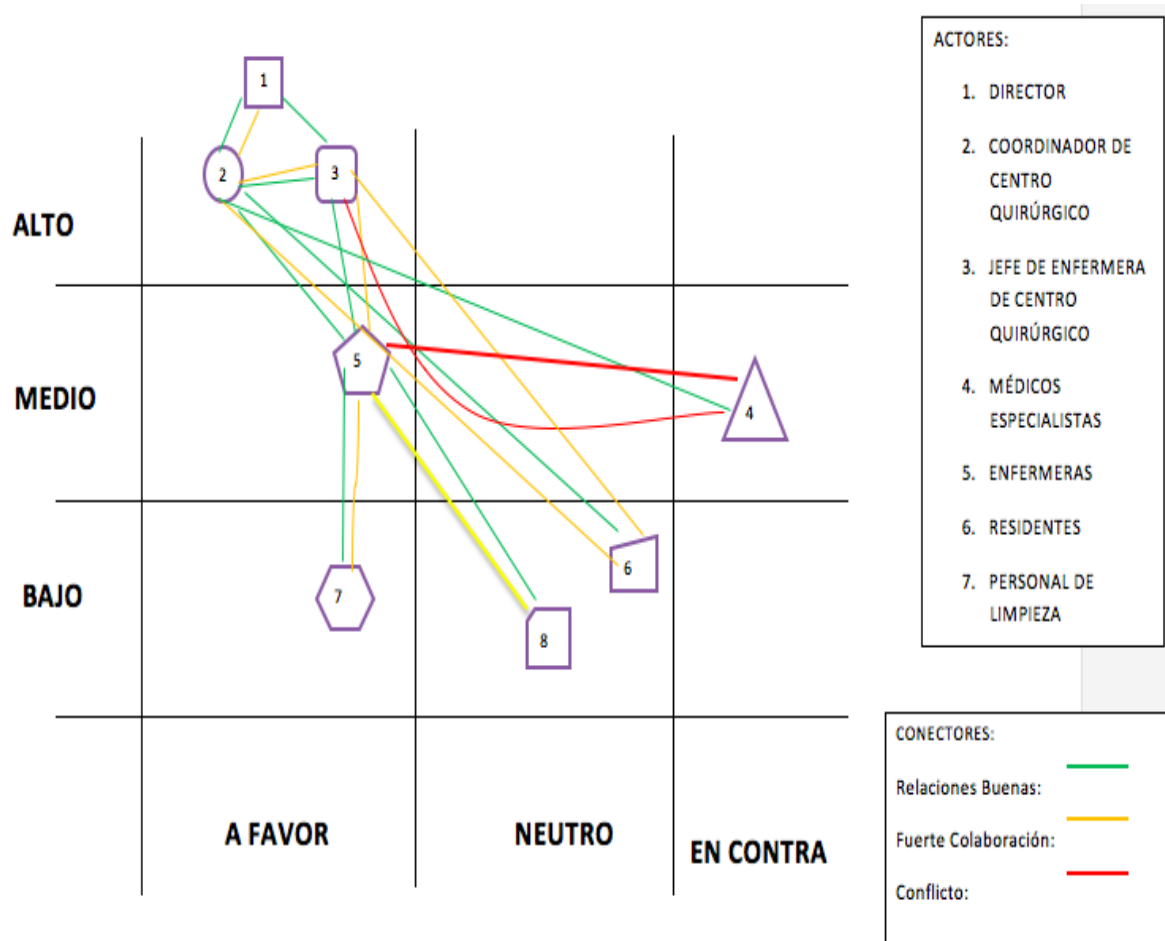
1

2

3

ALTO

5

MEDIO

4

BAJO

7

6

8

A FAVOR

NEUTRO

EN CONTRA

ACTORES:

1. DIRECTOR
2. COORDINADOR DE CENTRO QUIRÚRGICO
3. JEFE DE ENFERMERA DE CENTRO QUIRÚRGICO
4. MÉDICOS ESPECIALISTAS
5. ENFERMERAS
6. RESIDENTES
7. PERSONAL DE LIMPIEZA

CONECTORES:

Relaciones Buenas:

Fuerte Colaboración:

Conflicto: